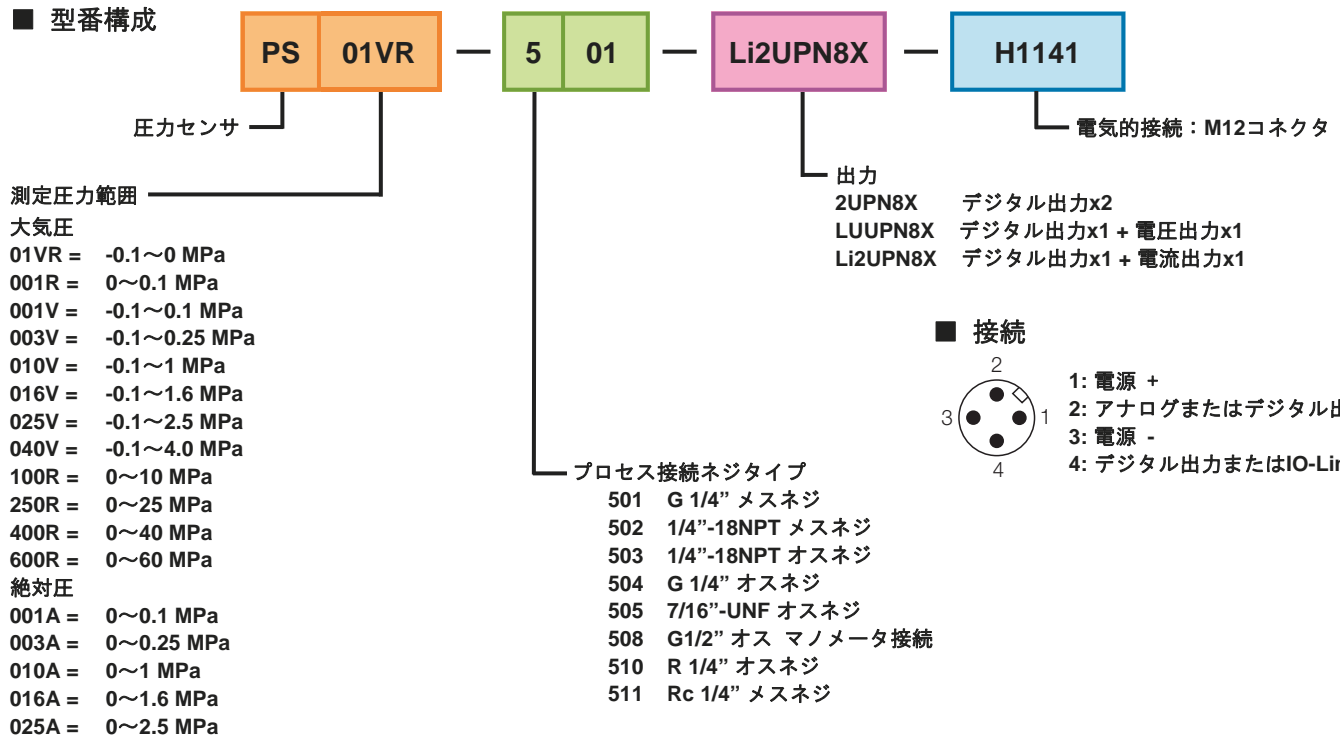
■ 型番構成

PS 01VR — 5 01 — Li2UPN8X — H1141

圧力センサ

測定圧力範囲
大気圧
01VR = -0.1〜0 MPa
001R = 0〜0.1 MPa
001V = -0.1〜0.1 MPa
003V = -0.1〜0.25 MPa
010V = -0.1〜1 MPa
016V = -0.1〜1.6 MPa
025V = -0.1〜2.5 MPa
040V = -0.1〜4.0 MPa
100R = 0〜10 MPa
250R = 0〜25 MPa
400R = 0〜40 MPa
600R = 0〜60 MPa
絶対圧
001A = 0〜0.1 MPa
003A = 0〜0.25 MPa
010A = 0〜1 MPa
016A = 0〜1.6 MPa
025A = 0〜2.5 MPa

プロセス接続ネジタイプ
501 G 1/4” メスネジ
502 1/4”-18NPT メスネジ
503 1/4”-18NPT オスネジ
504 G 1/4” オスネジ
505 7/16”-UNF オスネジ
508 G1/2” オス マノメータ接続
510 R 1/4” オスネジ
511 Rc 1/4” メスネジ

出力
2UPN8X デジタル出力x2
LUUPN8X デジタル出力x1 + 電圧出力x1
Li2UPN8X デジタル出力x1 + 電流出力x1

電気的接続：M12コネクタ

■ 接続
2
3 1
4
1: 電源 +
2: アナログまたはデジタル出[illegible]
3: 電源 -
4: デジタル出力またはIO-Li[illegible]